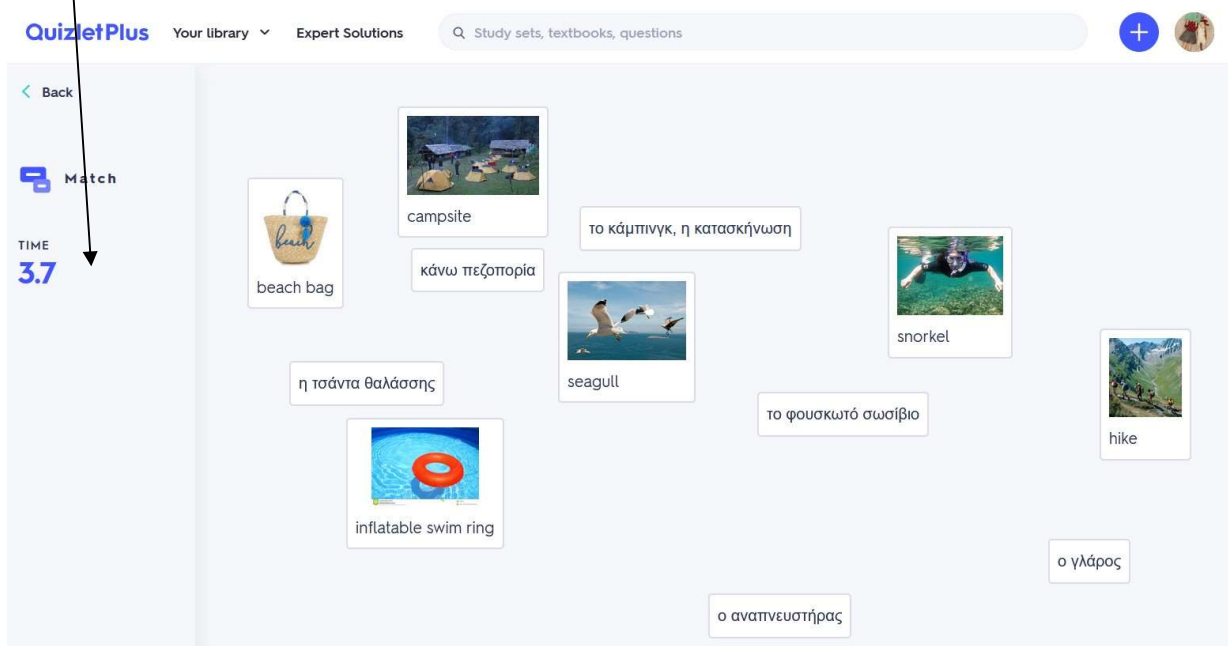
QuizletPlus Your library Expert Solutions Study sets, textbooks, questions

Back

Match

TIME
3.7

campsite

beach

beach bag

το κάμπινγκ, η κατασκήνωση

κάνω πεζοπορία

snorkel

seagull

η τσάντα θαλάσσης

hike

το φουσκωτό σωσίβιο

inflatable swim ring

ο γλάρος

ο αναπνευστήρας